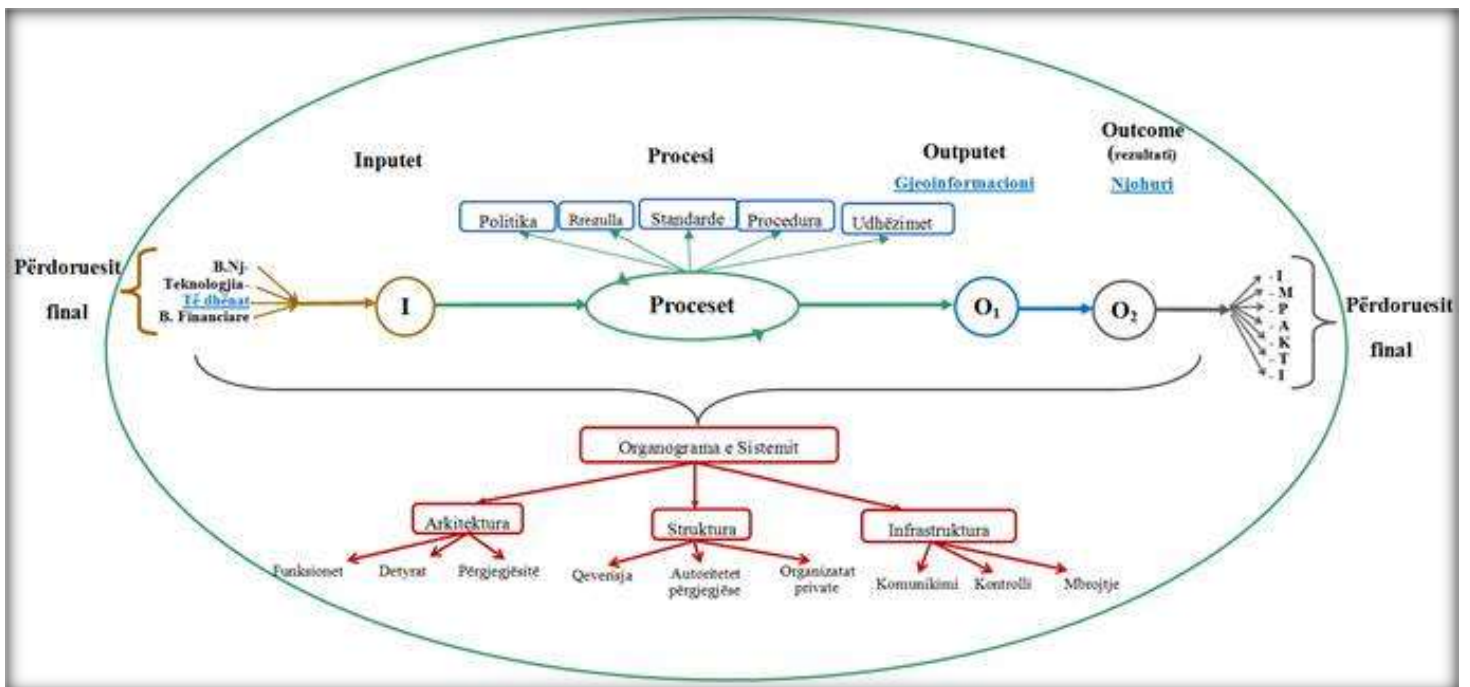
Inputet

Procesi

Outputet

Gjeoinformacioni

Outcome (rezultati)

Njohuri

Politika

Rregulla

Standarde

Procedura

Udhëzimet

Përdoruesit final

B.Nj-

Teknologjia-

Të dhënat

B. Financiare

I

Proceset

$O_1$

$O_2$

- I
- M
- P
- A
- K
- T
- I

Përdoruesit final

Organograma e Sistemit

Arkitektura

Struktura

Infrastruktura

Funksionet

Detyrat

Përgjegjësitë

Qeverisja

Autoritetet përgjegjëse

Organizatat private

Komunikimi

Kontrolli

Mbrojtje